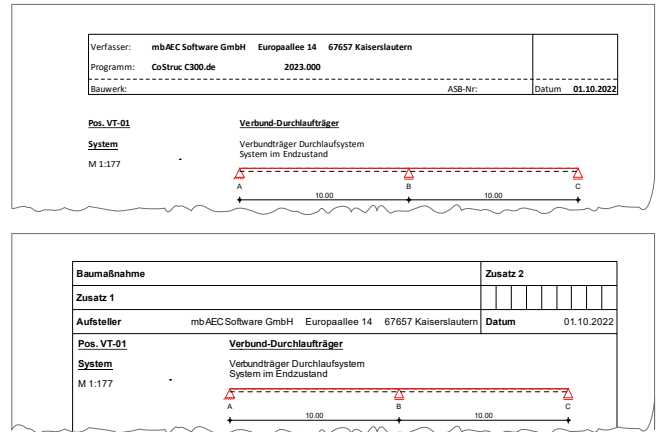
| Verfasser: | mbAEC Software GmbH Europaallee 14 67657 Kaiserslautern | |
|---|---|---|
| Programm: | CoStruc C300.de 2023.000 | |
| Bauwerk: | ASB-Nr: | Datum 01.10.2022 |

Pos. VT-01

Verbund-Durchlaufträger

System

M 1:177

Verbundträger Durchlaufsystem
System im Endzustand

A B C

10.00 10.00

| Baumaßnahme | | Zusatz 2 | |
|---|---|---|---|
| Zusatz 1 | | | |
| Aufsteller | mbAEC Software GmbH Europaallee 14 67657 Kaiserslautern | Datum | 01.10.2022 |

Pos. VT-01

Verbund-Durchlaufträger

System

M 1:177

Verbundträger Durchlaufsystem
System im Endzustand

A B C

10.00 10.00